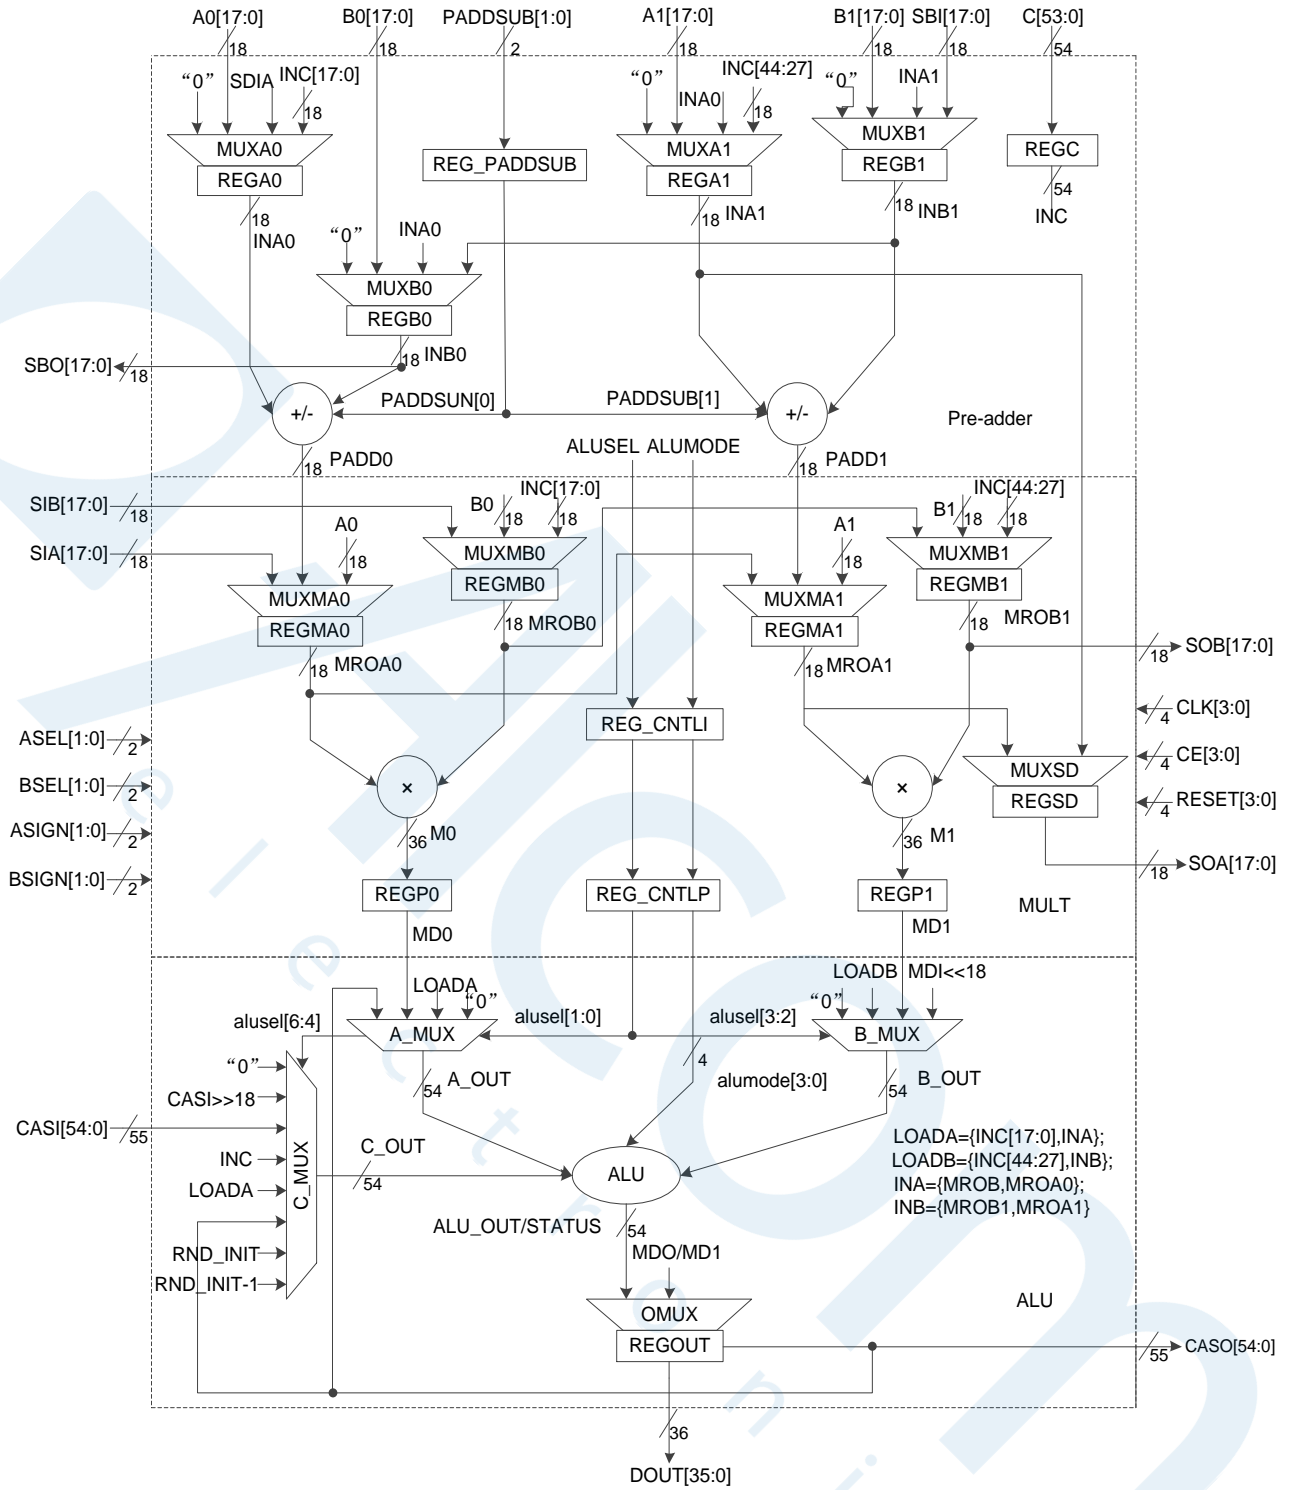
A0[17:0] B0[17:0] PADDSUB[1:0] A1[17:0] B1[17:0] SBI[17:0] C[53:0]

18 18 2 18 18 18 54

"0" SDIA INC[17:0] 18

MUXA0
REGA0

REG_PADDSUB

"0" INA0 INC[44:27] 18
MUXA1
REGA1

"0" INA1
MUXB1
REGB1

REGC
54
INC

18 INA0

"0" INA0
MUXB0
REGB0

18 INA1

18 INB1

SBO[17:0] 18

18 INB0

+/-

PADDSUN[0]

PADDSUB[1]

+/-

Pre-adder

18 PADD0

ALUSEL ALUMODE

18 PADD1

SIB[17:0] 18

SIA[17:0] 18

A0 18

B0 18 INC[17:0] 18

MUXMB0
REGMB0

MUXMA0
REGMA0

A1 18

B1 18 INC[44:27] 18

MUXMB1
REGMB1

MUXMA1
REGMA1

18 MROB0

18 MROA0

18 MROB1

18 MROA1

SOB[17:0] 18

CLK[3:0] 4

CE[3:0] 4

RESET[3:0] 4

ASEL[1:0] 2

BSEL[1:0] 2

ASIGN[1:0] 2

BSIGN[1:0] 2

REG_CNTLI

×

×

MUXSD
REGSD

SOA[17:0] 18

36 M0

36 M1

REGP0

REG_CNTLP

REGP1

MULT

MD0

MD1

LOADA "0"

LOADB MDI<<18

"0"

alusel[6:4]

A_MUX

alusel[1:0]

alusel[3:2]

B_MUX

"0"

4

54 A_OUT

alumode[3:0]

54 B_OUT

CASI>>18

CASI[54:0] 55

INC

LOADA

C_MUX

C_OUT

54

ALU

LOADA={INC[17:0],INA};
LOADB={INC[44:27],INB};
INA={MROB,MROA0};
INB={MROB1,MROA1}

ALU_OUT/STATUS

54

MDO/MD1

RND_INIT

RND_INIT-1

OMUX
REGOUT

ALU

CASO[54:0] 55

36

DOUT[35:0]